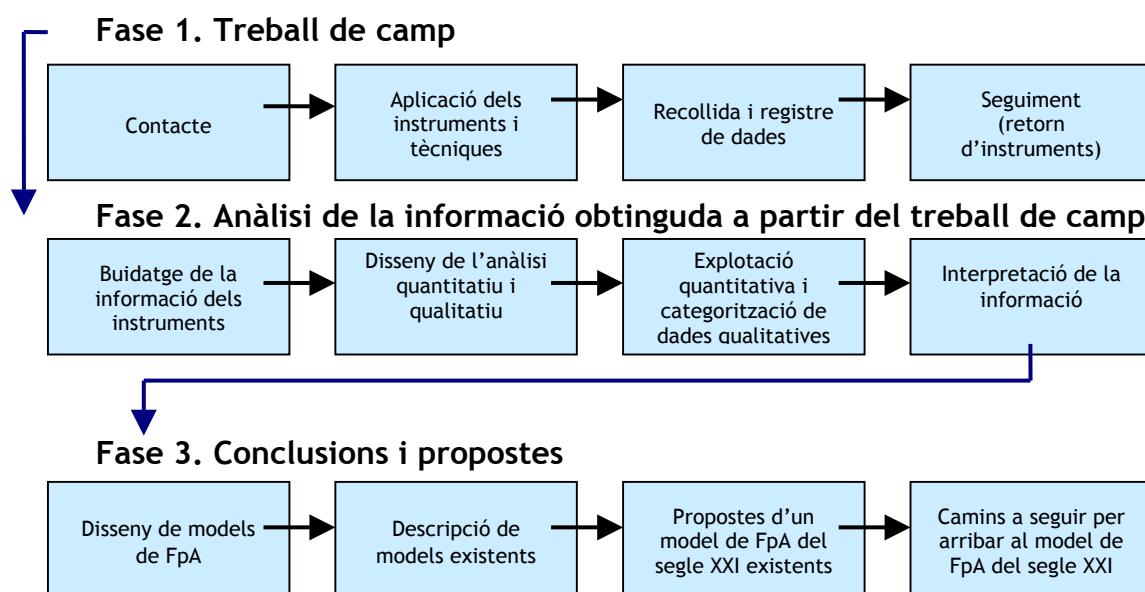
Fase 1. Treball de camp

Contacte

Aplicació dels instruments i tècniques

Recollida i registre de dades

Seguiment (retorn d'instruments)

Fase 2. Anàlisi de la informació obtinguda a partir del treball de camp

Buidatge de la informació dels instruments

Disseny de l'anàlisi quantitatiu i qualitatiu

Explotació quantitativa i categorització de dades qualitatives

Interpretació de la informació

Fase 3. Conclusions i propostes

Disseny de models de FpA

Descripció de models existents

Propostes d'un model de FpA del segle XXI existents

Camins a seguir per arribar al model de FpA del segle XXI